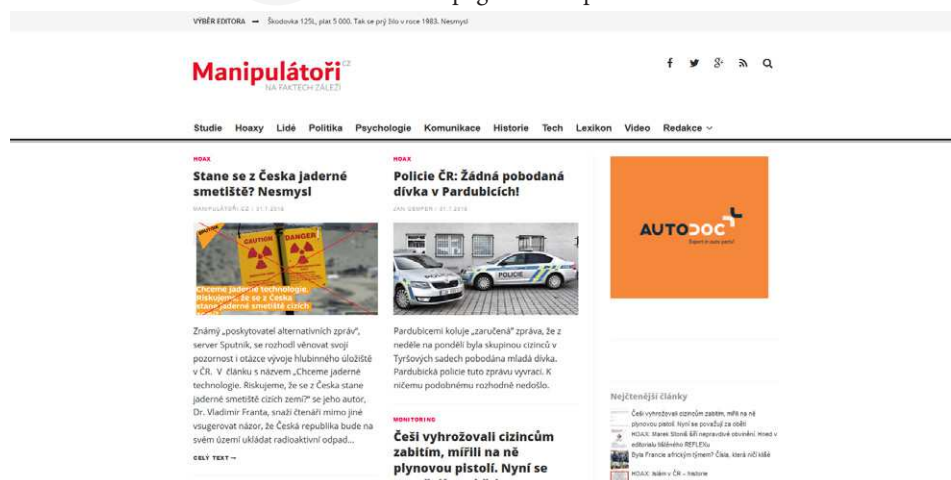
VÝBĚR EDITORA → Škodovka 125L, plat 5 000. Tak se prý žilo v roce 1983. Nesmysl

Manipulátoři.cz
NA FAKTECH ZÁLEŽÍ

Studie Hoaxy Lidé Politika Psychologie Komunikace Historie Tech Lexikon Video Redakce

HOAX
Stane se z Česka jaderné smetiště? Nesmysl
MANIPULATORI.CZ | 21.7.2016

CAUTION DANGER
Chceme jaderné technologie. Riskujeme, že se z Česka stane jaderné smetiště cizích zemí

Známý „poskytovatel alternativních zpráv", server Sputnik, se rozhodl věnovat svoji pozornost i otázce vývoje hlubinného úložiště v ČR. V článku s názvem „Chceme jaderné technologie. Riskujeme, že se z Česka stane jaderné smetiště cizích zemí?" se jeho autor, Dr. Vladimír Franta, snaží čtenáři mimo jiné vsugerovat názor, že Česká republika bude na svém území ukládat radioaktivní odpad...
CELÝ TEXT →

HOAX
Policie ČR: Žádná pobodaná dívka v Pardubicích!
JAN CEMPER | 21.7.2016

POLICIE

Pardubicemi koluje „zaručená" zpráva, že z neděle na pondělí byla skupinou cizinců v Tyršových sadech pobodána mladá dívka. Pardubická policie tuto zprávu vyvrací. K ničemu podobnému rozhodně nedošlo.

MONITORING
Češi vyhrožovali cizincům zabitím, mířili na ně plynovou pistolí. Nyní se

AUTODOC
Expert in auto parts!

Nejčtenější články
Češi vyhrožovali cizincům zabitím, mířili na ně plynovou pistolí. Nyní se považují za oběti
HOAX: Marek Stoniš šíří nepravdivé obvinění. Hned v editorialu týdeníku REFLEX
Byla Francie africkým týmem? Čísla, která nic kláží
HOAX: Islám v ČR – historie